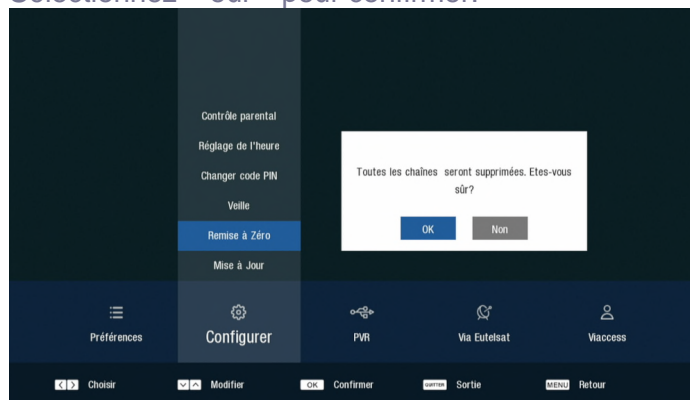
Sélectionnez « Oui » pour confirmer.

Contrôle parental
Réglage de l'heure
Changer code PIN
Veille
Remise à Zéro
Mise à Jour

Toutes les chaînes seront supprimées. Etes-vous sûr?

OK
Non

Préférences
Configurer
PVR
Via Eutelsat
Viaccess

Choisir
Modifier
OK Confirmer
QUITTER Sortie
MENU Retour